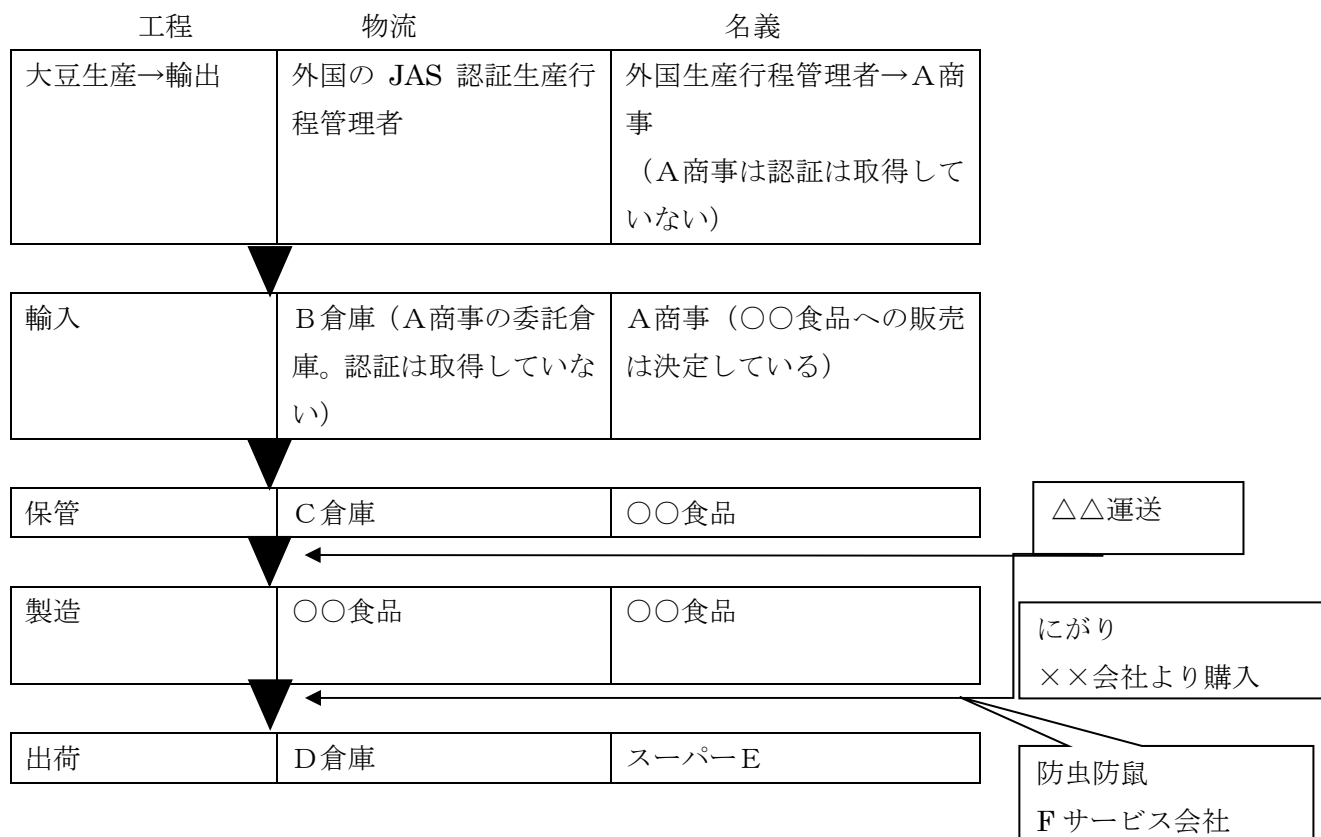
| 工程 | 物流 | 名義 |
|---|---|---|
| 大豆生産→輸出 | 外国の JAS 認証生産行程管理者 | 外国生産行程管理者→A商事（A商事は認証は取得していない） |
| 輸入 | B倉庫（A商事の委託倉庫。認証は取得していない） | A商事（○○食品への販売は決定している） |
| 保管 | C倉庫 | ○○食品 |
| 製造 | ○○食品 | ○○食品 |
| 出荷 | D倉庫 | スーパーE |

△△運送

にがり
××会社より購入

防虫防鼠
F サービス会社